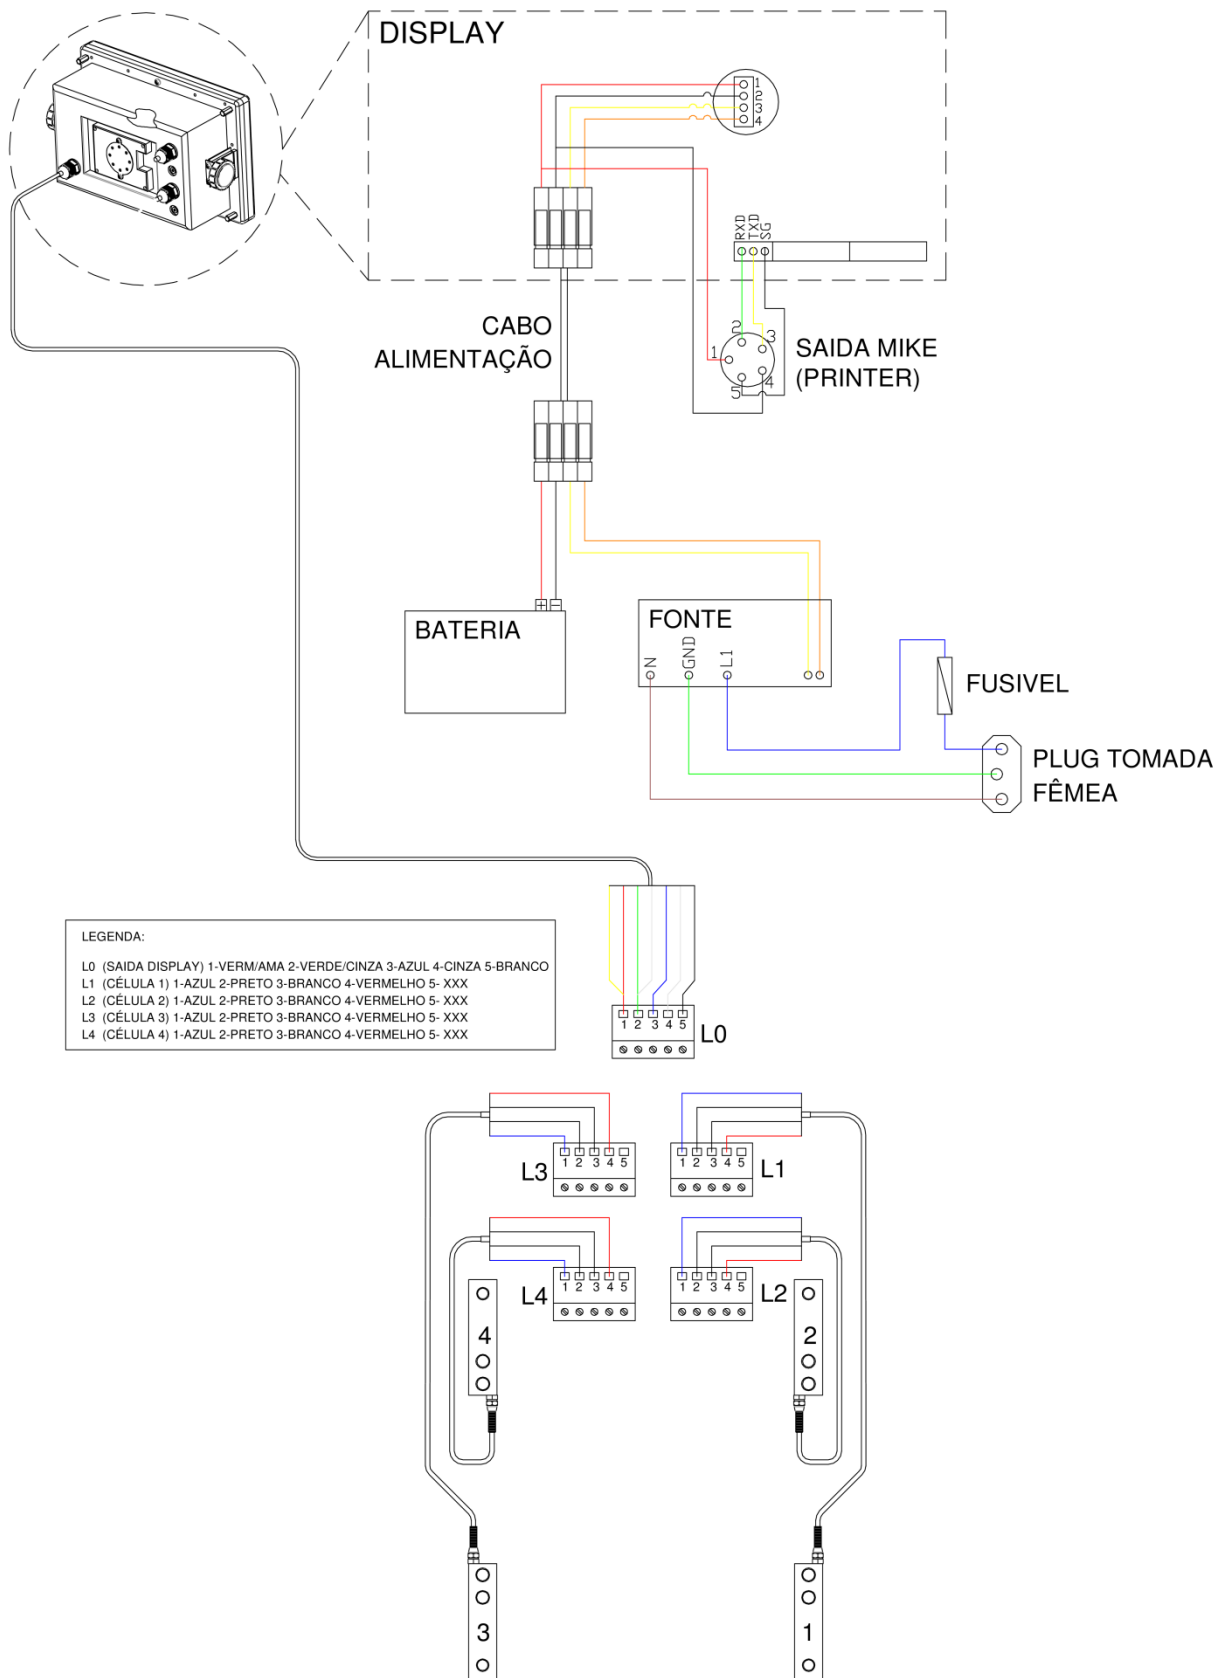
DISPLAY

1
2
3
4

RXD
TXD
SG

CABO ALIMENTAÇÃO

2
1
3
5
4

SAIDA MIKE
(PRINTER)

BATERIA

FONTE

N
GND
L1

FUSIVEL

PLUG TOMADA
FÊMEA

LEGENDA:

L0 (SAIDA DISPLAY) 1-VERM/AMA 2-VERDE/CINZA 3-AZUL 4-CINZA 5-BRANCO
L1 (CÉLULA 1) 1-AZUL 2-PRETO 3-BRANCO 4-VERMELHO 5- XXX
L2 (CÉLULA 2) 1-AZUL 2-PRETO 3-BRANCO 4-VERMELHO 5- XXX
L3 (CÉLULA 3) 1-AZUL 2-PRETO 3-BRANCO 4-VERMELHO 5- XXX
L4 (CÉLULA 4) 1-AZUL 2-PRETO 3-BRANCO 4-VERMELHO 5- XXX

1 2 3 4 5
L0

1 2 3 4 5
L3

1 2 3 4 5
L1

1 2 3 4 5
L4

1 2 3 4 5
L2

4

2

3

1